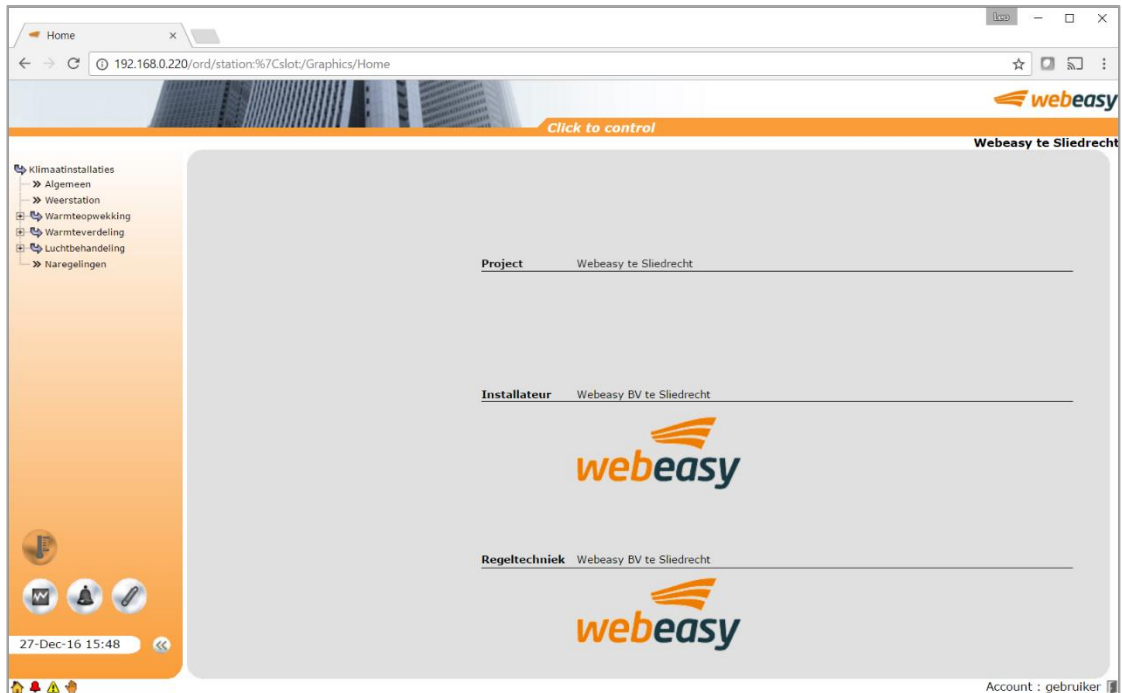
Home ×

Leo

192.168.0.220/ord/station:%7Cslot:/Graphics/Home

webeasy

Click to control

Webeasy te Sliedrecht

Klimaatinstallaties
» Algemeen
» Weerstation
Warmteopwekking
Warmteverdeling
Luchtbehandeling
» Naregelingen

Project Webeasy te Sliedrecht

Installateur Webeasy BV te Sliedrecht

webeasy

Regeltechniek Webeasy BV te Sliedrecht

webeasy

27-Dec-16 15:48

Account : gebruiker